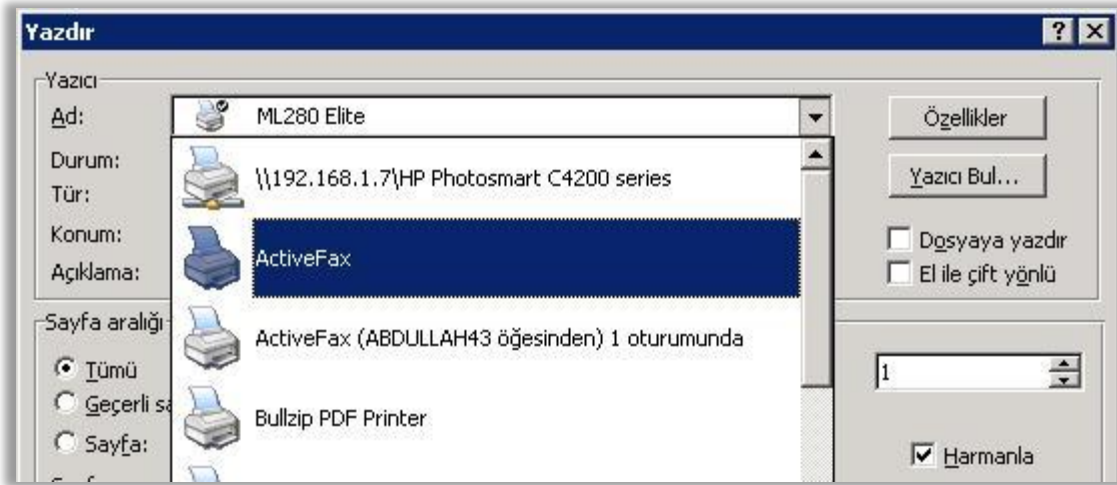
Yazdır

?

Yazıcı

Ad:

ML280 Elite

Durum:

Tür:

Konum:

Açıklama:

\\192.168.1.7\HP Photosmart C4200 series

ActiveFax

ActiveFax (ABDULLAH43 öğesinden) 1 oturumunda

Bullzip PDF Printer

Özellikler

Yazıcı Bul...

Dosyaya yazdır

El ile çift yönlü

Sayfa aralığı

Tümü

Geçerli sa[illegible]

Sayfa:

1

Harmanla